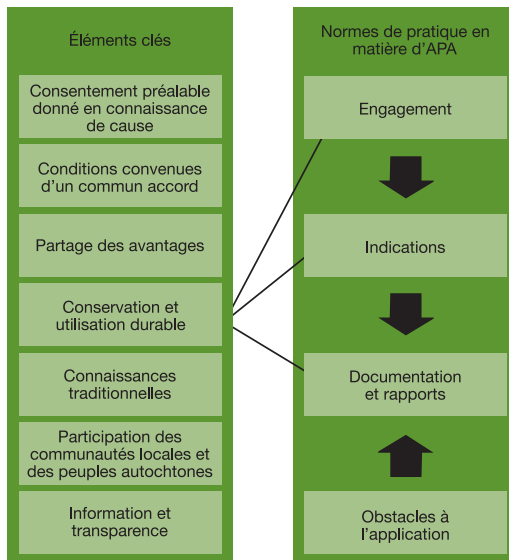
Éléments clés

Consentement préalable donné en connaissance de cause

Conditions convenues d'un commun accord

Partage des avantages

Conservation et utilisation durable

Connaissances traditionnelles

Participation des communautés locales et des peuples autochtones

Information et transparence

Normes de pratique en matière d'APA

Engagement

Indications

Documentation et rapports

Obstacles à l'application